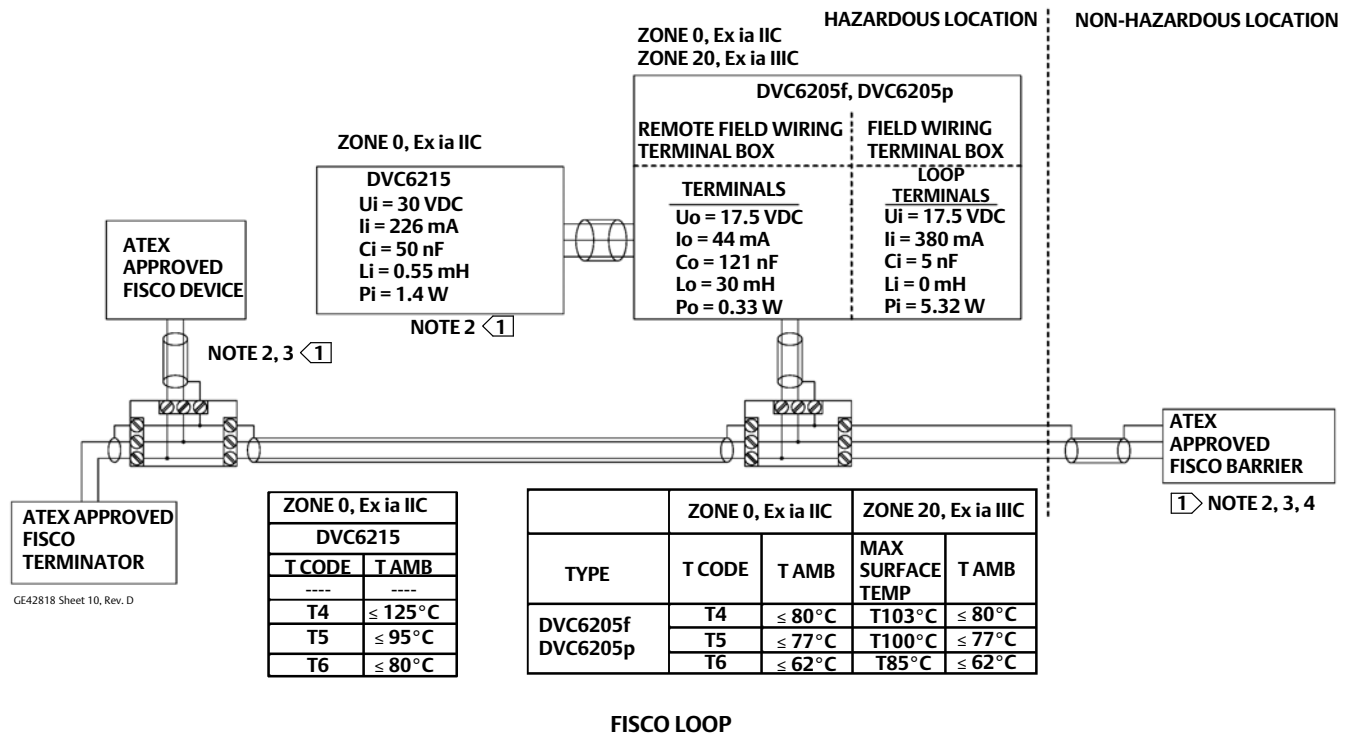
HAZARDOUS LOCATION

NON-HAZARDOUS LOCATION

ZONE 0, Ex ia IIC
ZONE 20, Ex ia IIIC

DVC6205f, DVC6205p

REMOTE FIELD WIRING TERMINAL BOX

FIELD WIRING TERMINAL BOX

TERMINALS
Uo = 17.5 VDC
Io = 44 mA
Co = 121 nF
Lo = 30 mH
Po = 0.33 W

LOOP TERMINALS
Ui = 17.5 VDC
Ii = 380 mA
Ci = 5 nF
Li = 0 mH
Pi = 5.32 W

ZONE 0, Ex ia IIC

DVC6215
Ui = 30 VDC
Ii = 226 mA
Ci = 50 nF
Li = 0.55 mH
Pi = 1.4 W

NOTE 2 1

ATEX APPROVED FISCO DEVICE

NOTE 2, 3 1

ATEX APPROVED FISCO BARRIER

1 NOTE 2, 3, 4

ATEX APPROVED FISCO TERMINATOR

GE42818 Sheet 10, Rev. D

| ZONE 0, Ex ia IIC | |
|---|---|
| DVC6215 | |
| T CODE | T AMB |
| ---- | ---- |
| T4 | ≤ 125°C |
| T5 | ≤ 95°C |
| T6 | ≤ 80°C |

| TYPE | ZONE 0, Ex ia IIC T CODE | ZONE 0, Ex ia IIC T AMB | ZONE 20, Ex ia IIIC MAX SURFACE TEMP | ZONE 20, Ex ia IIIC T AMB |
|---|---|---|---|---|
| DVC6205f DVC6205p | T4 | ≤ 80°C | T103°C | ≤ 80°C |
| | T5 | ≤ 77°C | T100°C | ≤ 77°C |
| | T6 | ≤ 62°C | T85°C | ≤ 62°C |

FISCO LOOP